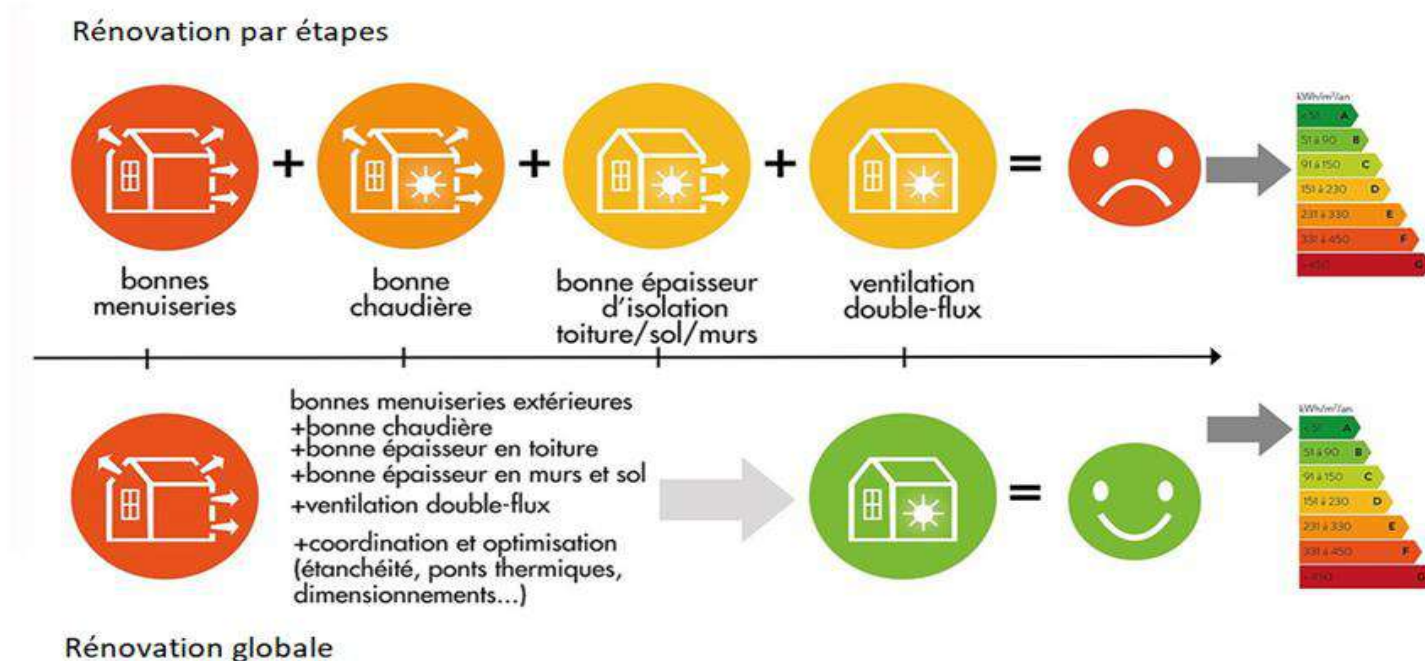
Rénovation par étapes

+ + + =

kWh/m²/an
< 51 A
51 à 90 B
91 à 150 C
151 à 230 D
231 à 330 E
331 à 450 F
> 450 G

bonnes menuiseries

bonne chaudière

bonne épaisseur d'isolation toiture/sol/murs

ventilation double-flux

bonnes menuiseries extérieures
+bonne chaudière
+bonne épaisseur en toiture
+bonne épaisseur en murs et sol
+ventilation double-flux

+coordination et optimisation (étanchéité, ponts thermiques, dimensionnements...)

=

kWh/m²/an
< 51 A
51 à 90 B
91 à 150 C
151 à 230 D
231 à 330 E
331 à 450 F
> 450 G

Rénovation globale